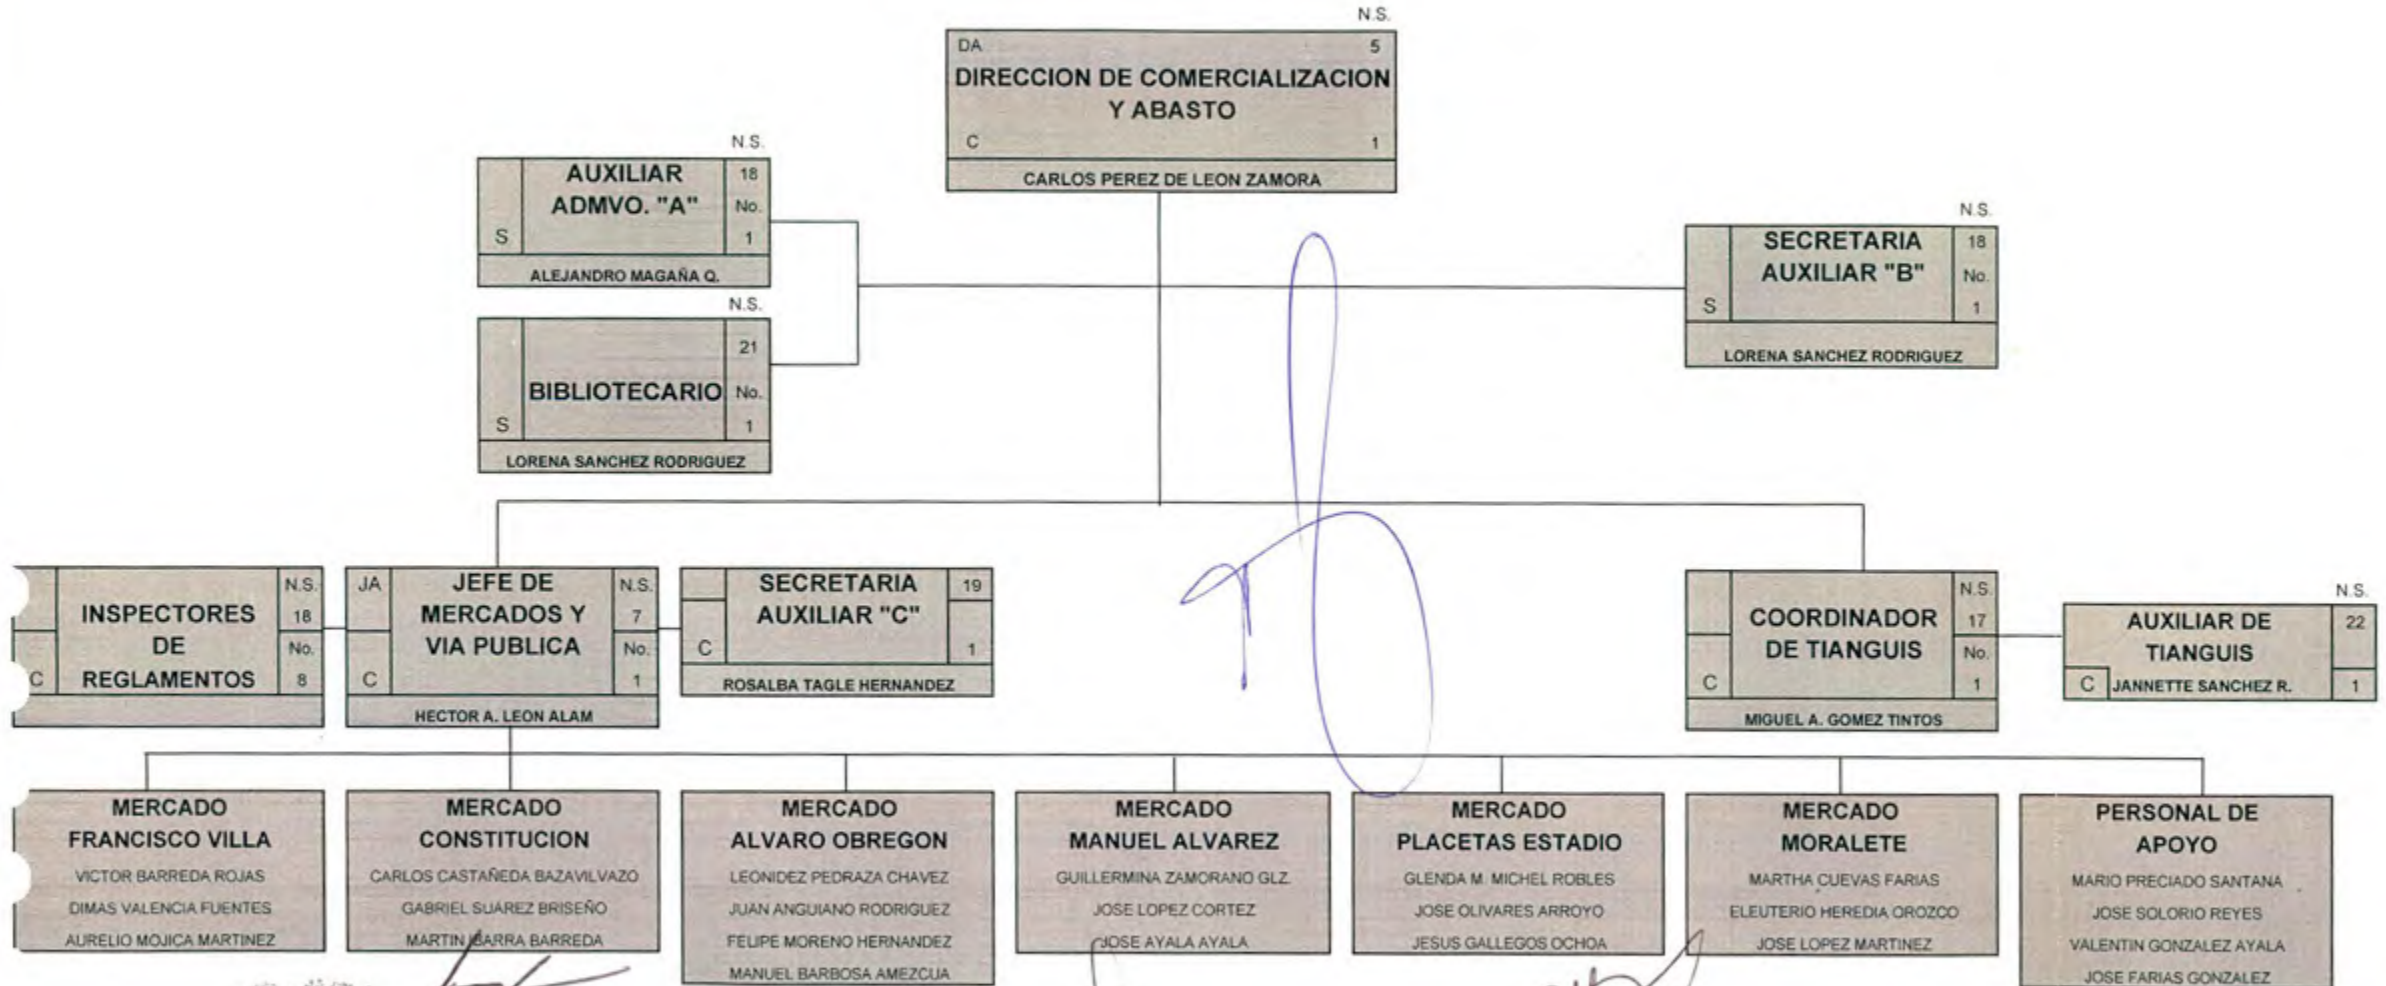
N.S.
DA 5
DIRECCION DE COMERCIALIZACION Y ABASTO
C 1
CARLOS PEREZ DE LEON ZAMORA

N.S.
AUXILIAR ADMVO. "A"
18
No.
S 1
ALEJANDRO MAGAÑA Q.

N.S.
21
BIBLIOTECARIO
No.
S 1
LORENA SANCHEZ RODRIGUEZ

N.S.
SECRETARIA AUXILIAR "B"
18
No.
S 1
LORENA SANCHEZ RODRIGUEZ

N.S.
INSPECTORES DE REGLAMENTOS
18
No.
C 8

JA
JEFE DE MERCADOS Y VIA PUBLICA
N.S.
7
No.
C 1
HECTOR A. LEON ALAM

SECRETARIA AUXILIAR "C"
19
C 1
ROSALBA TAGLE HERNANDEZ

N.S.
COORDINADOR DE TIANGUIS
17
No.
C 1
MIGUEL A. GOMEZ TINTOS

N.S.
AUXILIAR DE TIANGUIS
22
C JANNETTE SANCHEZ R. 1

MERCADO FRANCISCO VILLA
VICTOR BARREDA ROJAS
DIMAS VALENCIA FUENTES
AURELIO MOJICA MARTINEZ

MERCADO CONSTITUCION
CARLOS CASTAÑEDA BAZAVILVAZO
GABRIEL SUAREZ BRISEÑO
MARTIN IBARRA BARREDA

MERCADO ALVARO OBREGON
LEONIDEZ PEDRAZA CHAVEZ
JUAN ANGUIANO RODRIGUEZ
FELIPE MORENO HERNANDEZ
MANUEL BARBOSA AMEZCUA

MERCADO MANUEL ALVAREZ
GUILLERMINA ZAMORANO GLZ.
JOSE LOPEZ CORTEZ
JOSE AYALA AYALA

MERCADO PLACETAS ESTADIO
GLENDA M. MICHEL ROBLES
JOSE OLIVARES ARROYO
JESUS GALLEGOS OCHOA

MERCADO MORALETE
MARTHA CUEVAS FARIAS
ELEUTERIO HEREDIA OROZCO
JOSE LOPEZ MARTINEZ

PERSONAL DE APOYO
MARIO PRECIADO SANTANA
JOSE SOLORIO REYES
VALENTIN GONZALEZ AYALA
JOSE FARIAS GONZALEZ